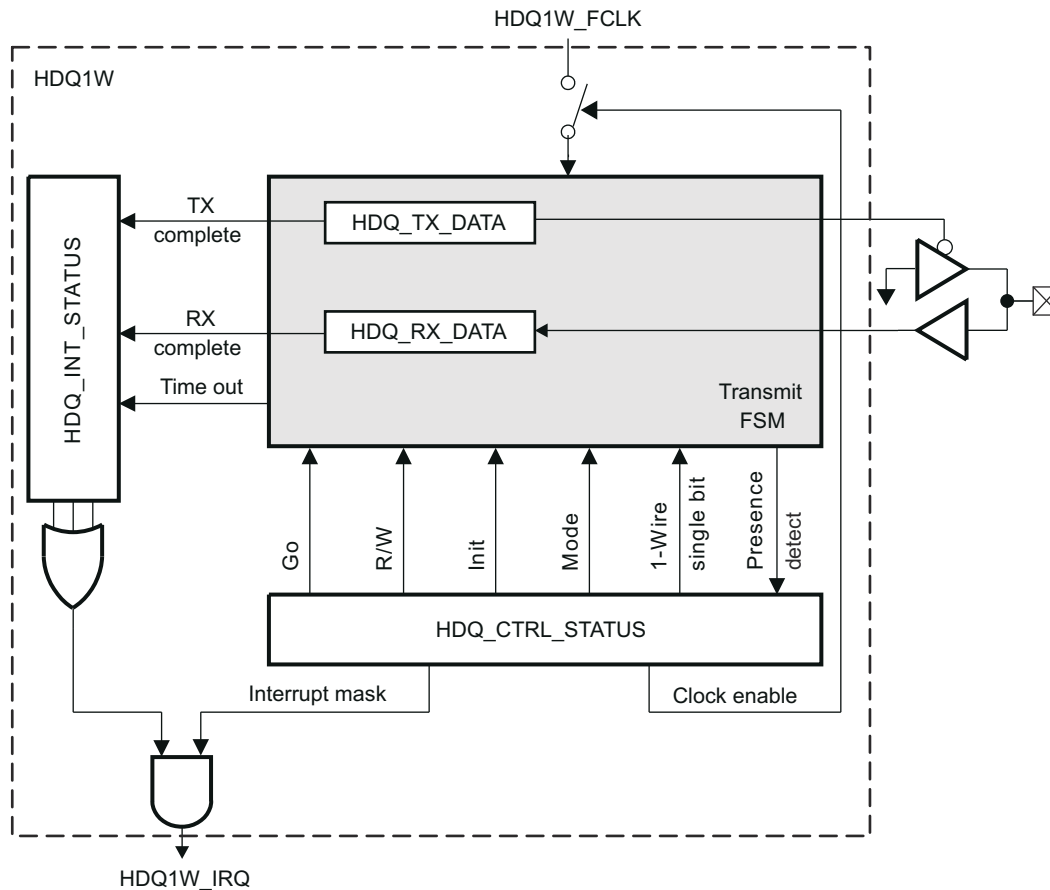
HDQ1W_FCLK

HDQ1W

HDQ_INT_STATUS

TX complete

HDQ_TX_DATA

RX complete

HDQ_RX_DATA

Time out

Transmit FSM

Go

R/W

Init

Mode

1-Wire single bit

Presence detect

HDQ_CTRL_STATUS

Interrupt mask

Clock enable

HDQ1W_IRQ